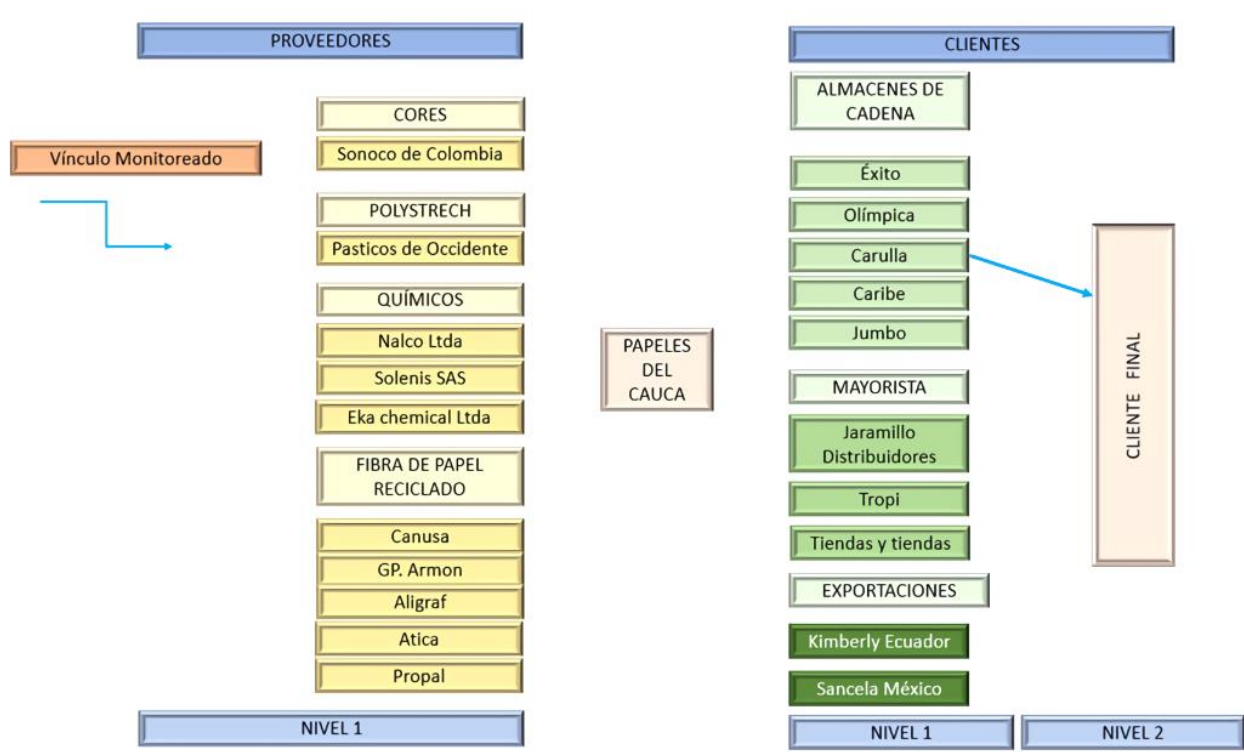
PROVEEDORES

Vínculo Monitoreado

CORES
Sonoco de Colombia

POLYSTRECH
Pasticos de Occidente

QUÍMICOS
Nalco Ltda
Solenis SAS
Eka chemical Ltda

FIBRA DE PAPEL RECICLADO
Canusa
GP. Armon
Aligraf
Atica
Propal

NIVEL 1

PAPELES DEL CAUCA

CLIENTES

ALMACENES DE CADENA
Éxito
Olímpica
Carulla
Caribe
Jumbo

MAYORISTA
Jaramillo Distribuidores
Tropi
Tiendas y tiendas

EXPORTACIONES
Kimberly Ecuador
Sancela México

CLIENTE FINAL

NIVEL 1
NIVEL 2